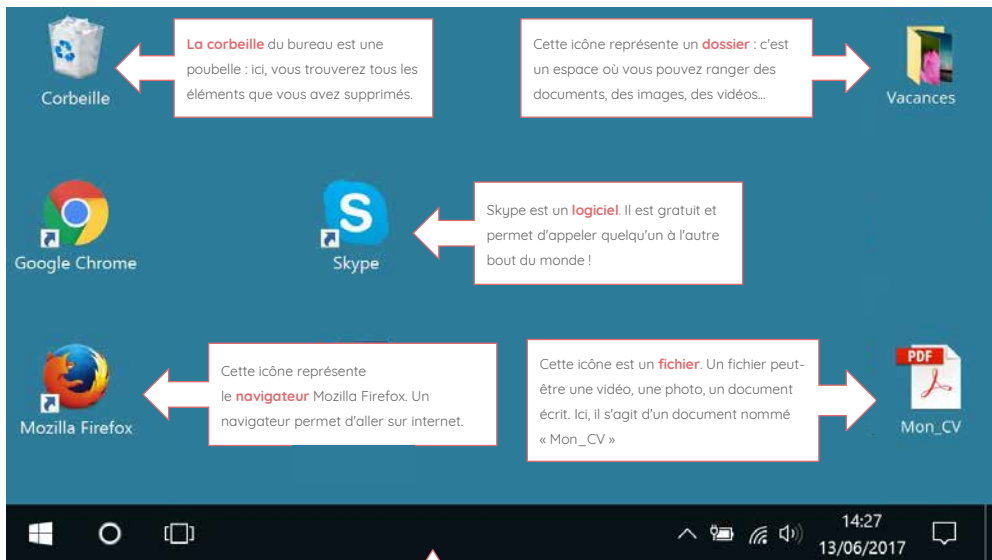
Corbeille

La corbeille du bureau est une poubelle : ici, vous trouverez tous les éléments que vous avez supprimés.

Cette icône représente un dossier : c'est un espace où vous pouvez ranger des documents, des images, des vidéos…

Vacances

Google Chrome

Skype

Skype est un logiciel. Il est gratuit et permet d'appeler quelqu'un à l'autre bout du monde !

Mozilla Firefox

Cette icône représente le navigateur Mozilla Firefox. Un navigateur permet d'aller sur internet.

Cette icône est un fichier. Un fichier peut-être une vidéo, une photo, un document écrit. Ici, il s'agit d'un document nommé « Mon_CV »

PDF

Mon_CV

14:27
13/06/2017